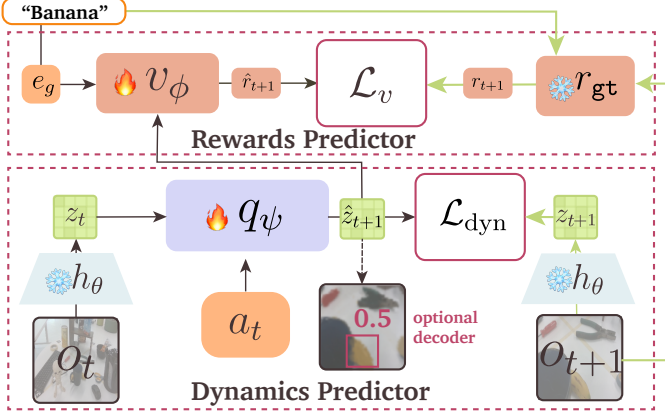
"Banana"

$e_g$

$v_\phi$

$\hat{r}_{t+1}$

$\mathcal{L}_v$

$r_{t+1}$

$r_{\texttt{gt}}$

Rewards Predictor

$z_t$

$q_\psi$

$\hat{z}_{t+1}$

$\mathcal{L}_{\text{dyn}}$

$z_{t+1}$

$h_\theta$

$h_\theta$

$a_t$

0.5

optional decoder

$o_t$

$o_{t+1}$

Dynamics Predictor